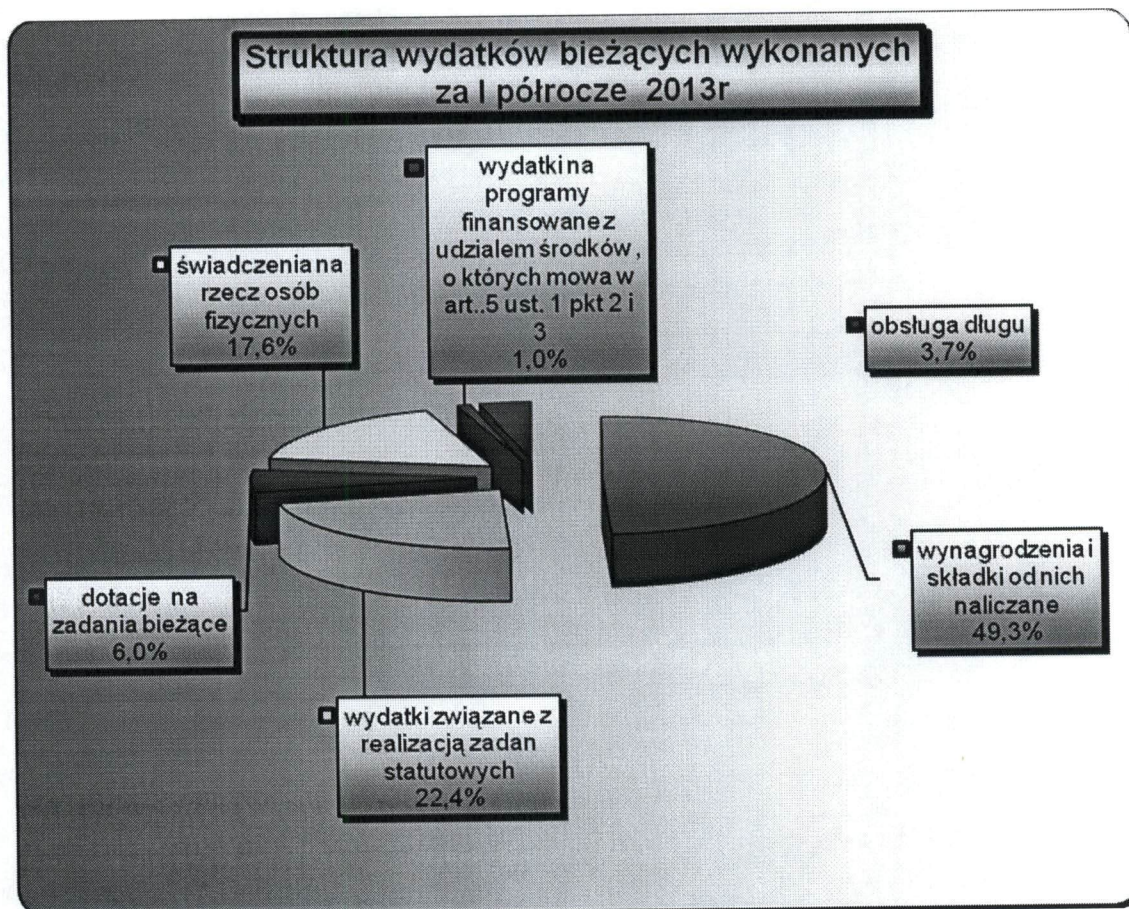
Struktura wydatków bieżących wykonanych za I półrocze 2013r

wydatki na programy finansowane z udzialem środków , o których mowa w art..5 ust. 1 pkt 2 i 3
1,0%

świadczenia na rzecz osób fizycznych
17,6%

obsługa długu
3,7%

wynagrodzenia i składki od nich naliczane
49,3%

dotacje na zadania bieżące
6,0%

wydatki związane z realizacją zadan statutowych
22,4%